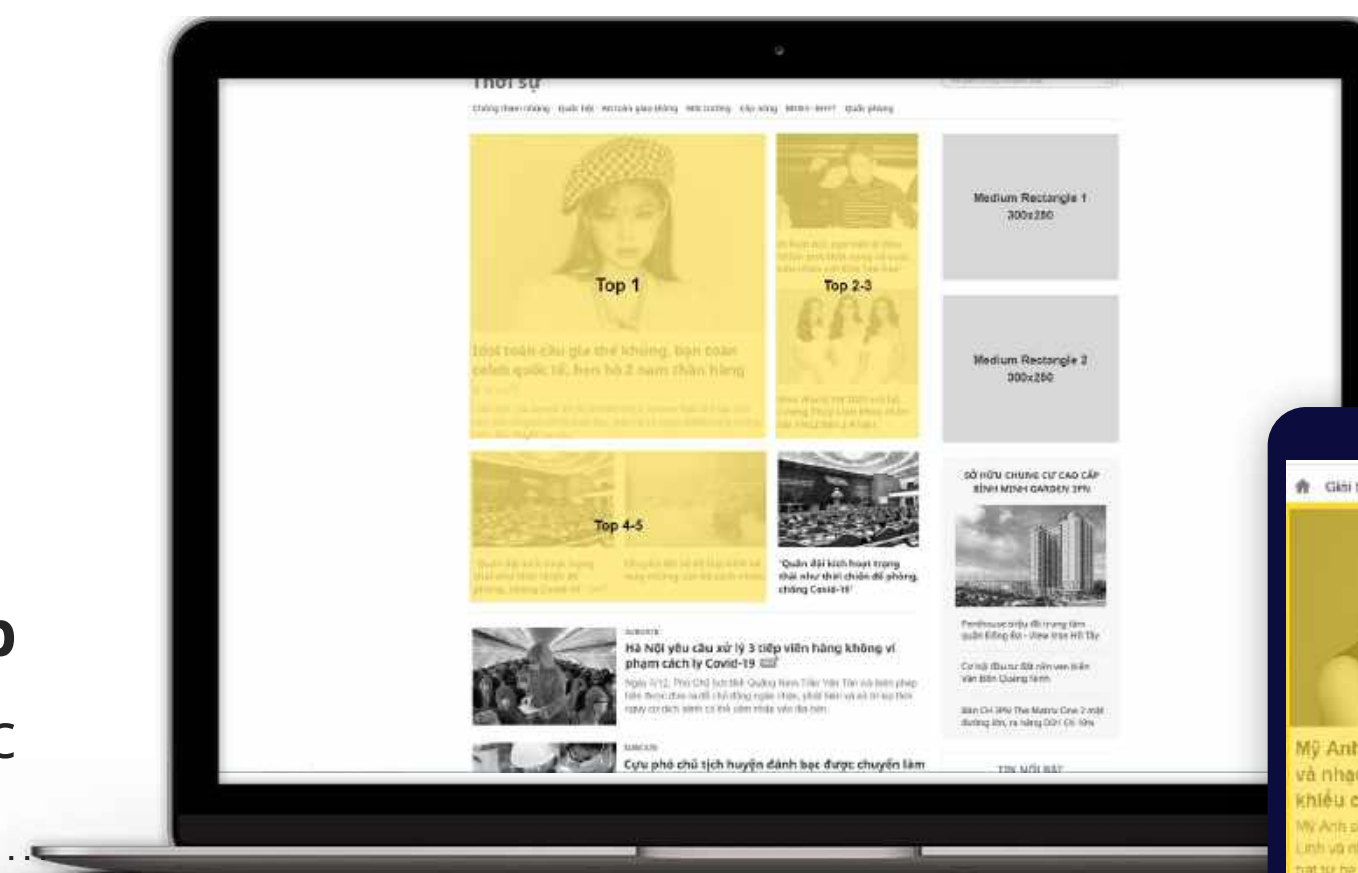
Thời sự

Top 1

Top 2-3

Medium Rectangle 1
300x250

Medium Rectangle 2
300x250

Top 4-5

SỞ HỮU CHUNG CƯ CAO CẤP BÌNH MINH GARDEN 3PN

'Quân đội kích hoạt trạng thái như thời chiến để phòng, chống Covid-19'

Hà Nội yêu cầu xử lý 3 tiếp viên hàng không vi phạm cách ly Covid-19

Cựu phó chủ tịch huyện đánh bạc được chuyển làm

TIN NỔI BẬT

Giới

Mỹ Anh
và nhạc
khiếu c

p
c
...